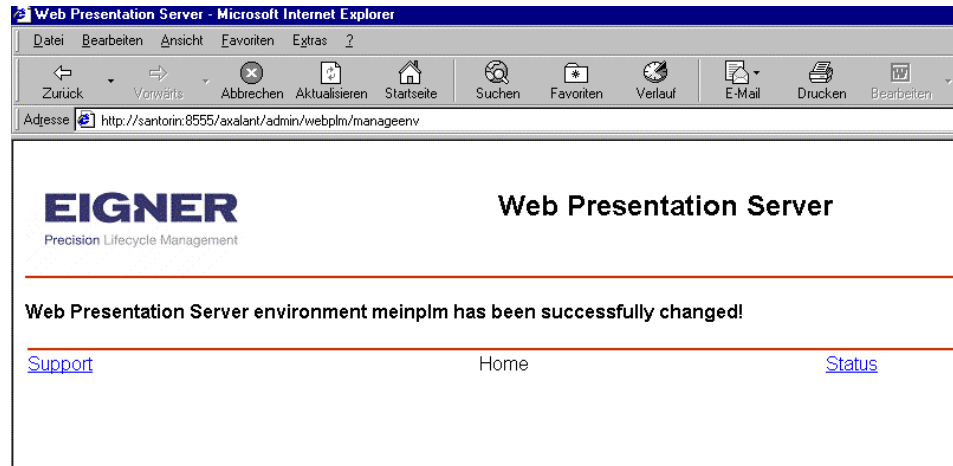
Web Presentation Server - Microsoft Internet Explorer

Datei Bearbeiten Ansicht Favoriten Extras ?

Zurück Vorwärts Abbrechen Aktualisieren Startseite Suchen Favoriten Verlauf E-Mail Drucken Bearbeiten

Adresse http://santorin:8555/axalant/admin/webplm/manageenv

EIGNER
Precision Lifecycle Management

Web Presentation Server

Web Presentation Server environment meinplm has been successfully changed!

Support Home Status